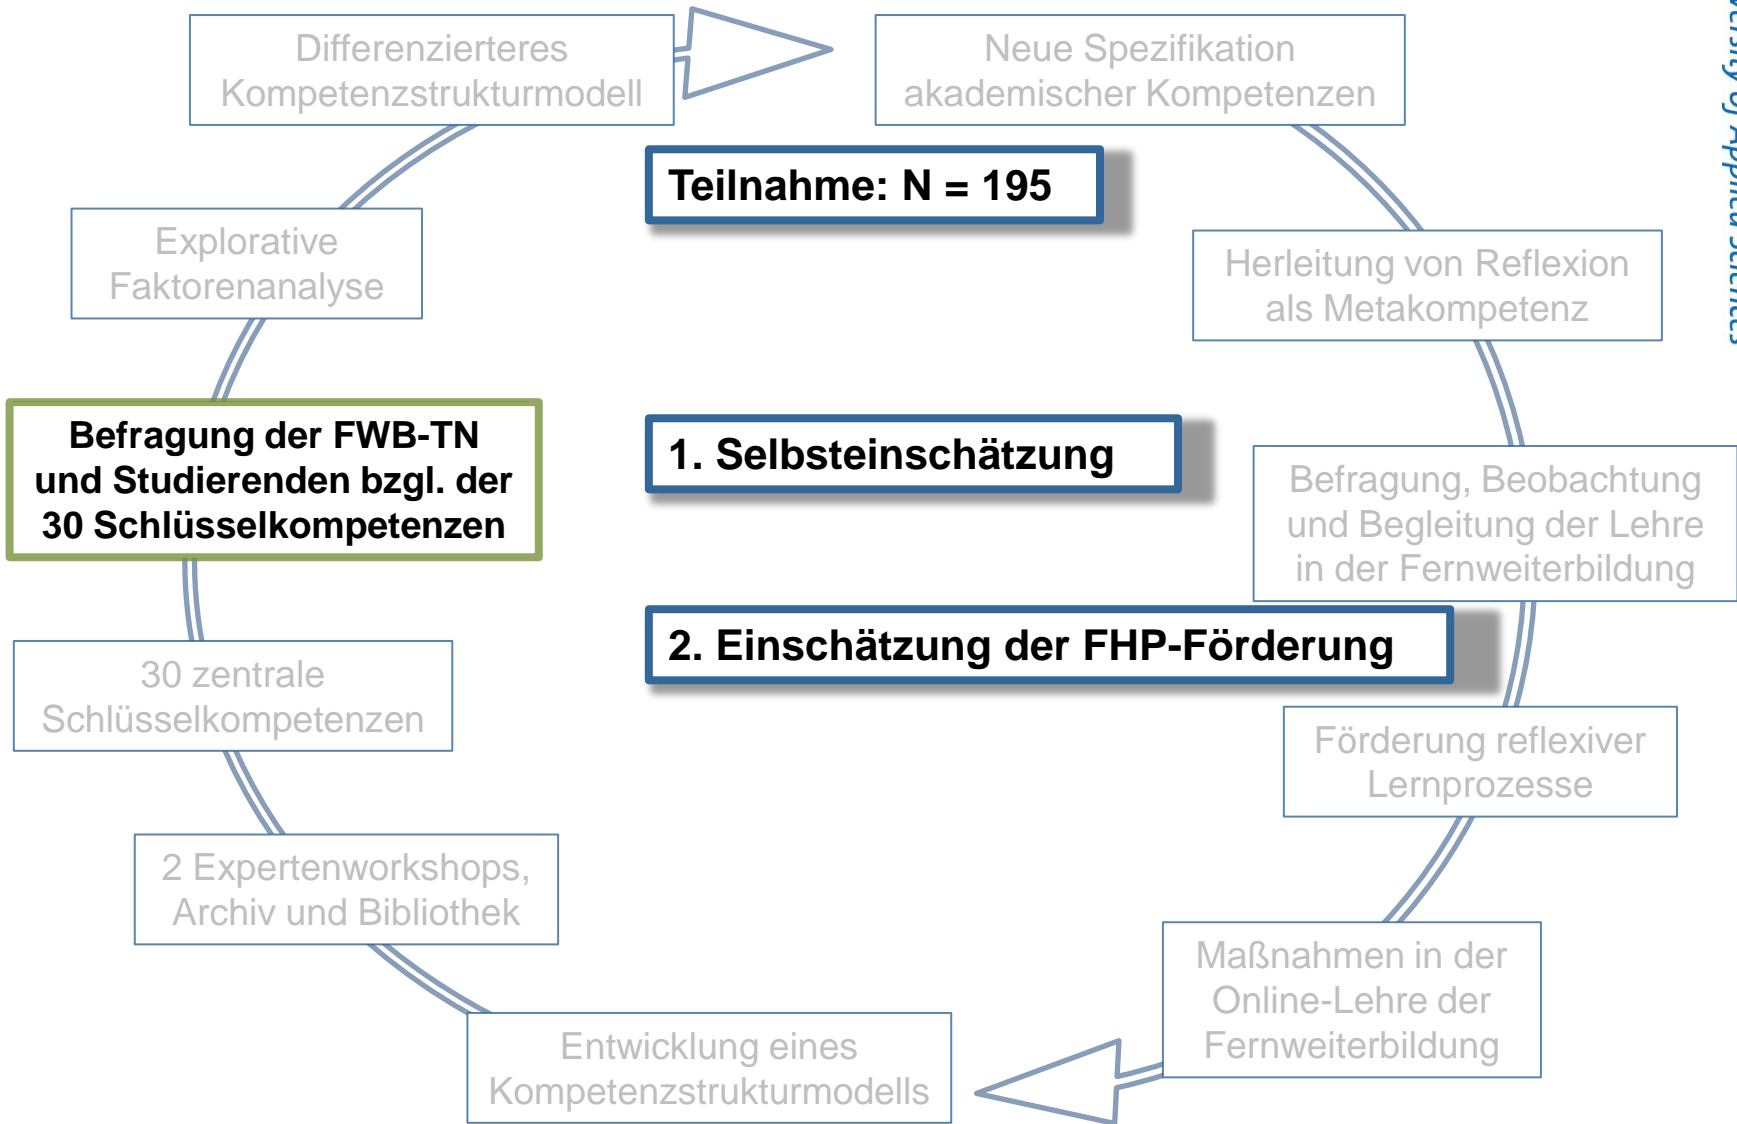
Differenzierteres Kompetenzstrukturmodell

Neue Spezifikation akademischer Kompetenzen

Teilnahme: N = 195

Explorative Faktorenanalyse

Herleitung von Reflexion als Metakompetenz

Befragung der FWB-TN und Studierenden bzgl. der 30 Schlüsselkompetenzen

1. Selbsteinschätzung

Befragung, Beobachtung und Begleitung der Lehre in der Fernweiterbildung

2. Einschätzung der FHP-Förderung

30 zentrale Schlüsselkompetenzen

Förderung reflexiver Lernprozesse

2 Expertenworkshops, Archiv und Bibliothek

Maßnahmen in der Online-Lehre der Fernweiterbildung

Entwicklung eines Kompetenzstrukturmodells

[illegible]